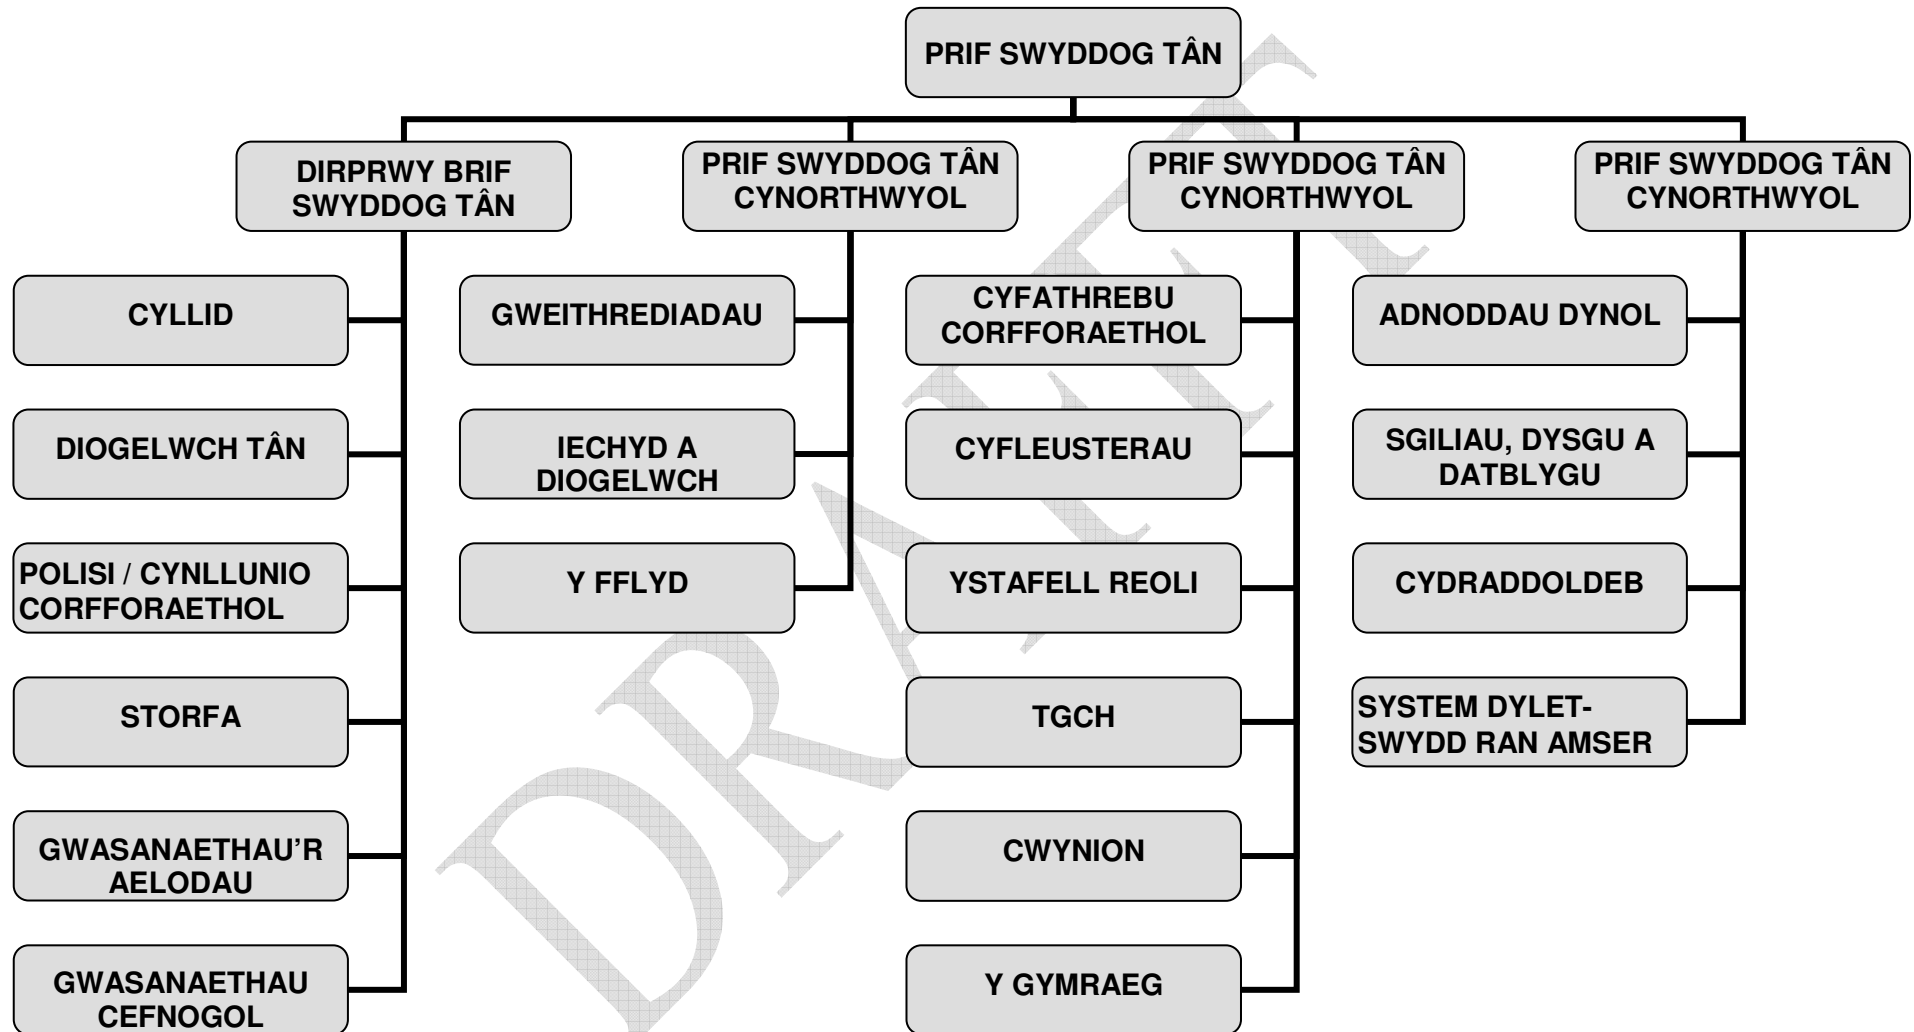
PRIF SWYDDOG TÂN

DIRPRWY BRIF SWYDDOG TÂN

PRIF SWYDDOG TÂN CYNORTHWYOL

PRIF SWYDDOG TÂN CYNORTHWYOL

PRIF SWYDDOG TÂN CYNORTHWYOL

CYLLID

DIOGELWCH TÂN

POLISI / CYNLLUNIO CORFFORAETHOL

STORFA

GWASANAETHAU'R AELODAU

GWASANAETHAU CEFNOGOL

GWEITHREDIADAU

IECHYD A DIOGELWCH

Y FFLYD

CYFATHREBU CORFFORAETHOL

CYFLEUSTERAU

YSTAFELL REOLI

TGCH

CWYNION

Y GYMRAEG

ADNODDAU DYNOL

SGILIAU, DYSGU A DATBLYGU

CYDRADDOLDEB

SYSTEM DYLETSWYDD RAN AMSER

DRAFT